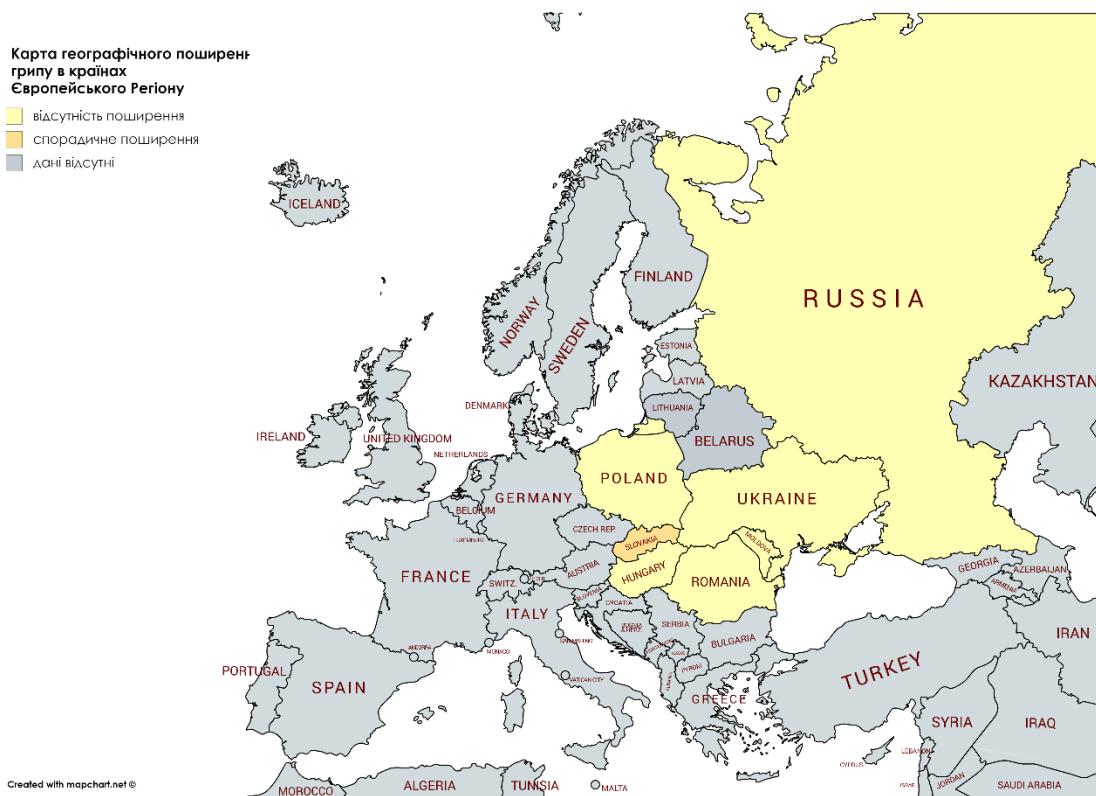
Карта географічного поширенн
грипу в країнах
Європейського Регіону

відсутність поширення
спорадичне поширення
дані відсутні

ICELAND
FINLAND
RUSSIA
NORWAY
SWEDEN
ESTONIA
LATVIA
LITHUANIA
DENMARK
BELARUS
IRELAND
UNITED KINGDOM
NETHERLANDS
POLAND
KAZAKHSTAN
GERMANY
BELGIUM
UKRAINE
CZECH REP.
LUXEMBOURG
SLOVAKIA
MOLDOVA
FRANCE
SWITZ.
AUSTRIA
HUNGARY
ROMANIA
LIECH.
SLOVENIA
CROATIA
GEORGIA
ARMENIA
AZERBAIJAN
ITALY
BOSNIA & HERZ.
SERBIA
SAN MARINO
MONTENEGRO
KOSOVO
BULGARIA
MACEDONIA
ALBANIA
ANDORRA
MONACO
IRAN
PORTUGAL
VATICAN CITY
TURKEY
SPAIN
GREECE
SYRIA
IRAQ
LEBANON
CYPRUS
ISRAEL
JORDAN
SAUDI ARABIA
MALTA
Created with mapchart.net ©
MOROCCO
ALGERIA
TUNISIA